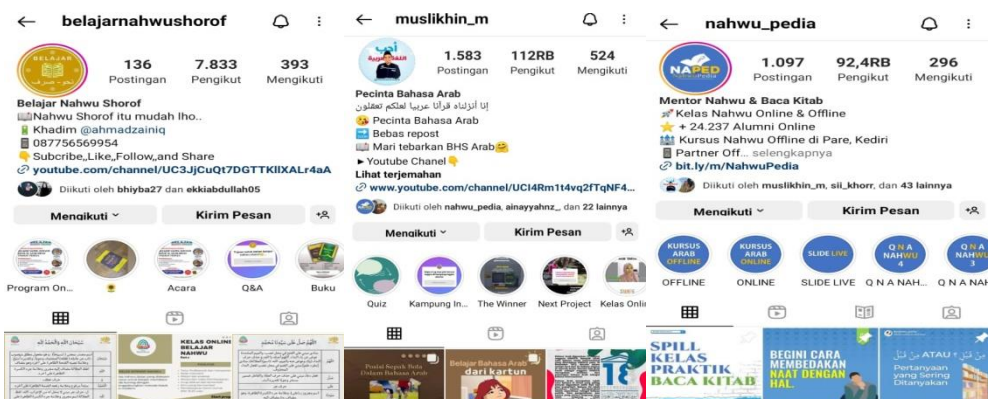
← belajarnahwushorof

136 Postingan
7.833 Pengikut
393 Mengikuti

BELAJAR

Belajar Nahwu Shorof
📖Nahwu Shorof itu mudah lho..
🧕 Khadim @ahmadzainiq
📱 087756569954
👇 Subcribe,,Like,,Follow,,and Share
🔗 youtube.com/channel/UC3JjCuQt7DGTTKlIXALr4aA
Diikuti oleh bhiyba27 dan ekkiabdullah05

Mengikuti ˅
Kirim Pesan

Program On...
🌻
Acara
Q&A
Buku

KELAS ONLINE BELAJAR NAHWU

← muslikhin_m

1.583 Postingan
112RB Pengikut
524 Mengikuti

Pecinta Bahasa Arab
إنا أنزلناه قرآنا عربيا لعلكم تعقلون
😘 Pecinta Bahasa Arab
➡️ Bebas repost
📖 Mari tebarkan BHS Arab🤗
► Youtube Chanel👇
Lihat terjemahan
🔗 www.youtube.com/channel/UCI4Rm1t4vq2fTqNF4...
Diikuti oleh nahwu_pedia, ainayyahnz_ dan 22 lainnya

Mengikuti ˅
Kirim Pesan

Quiz
Kampung In...
The Winner
Next Project
Kelas Onli

Belajar Bahasa Arab dari kartun

← nahwu_pedia

NAPED

1.097 Postingan
92,4RB Pengikut
296 Mengikuti

Mentor Nahwu & Baca Kitab
🚀 Kelas Nahwu Online & Offline
⭐ + 24.237 Alumni Online
🏫 Kursus Nahwu Offline di Pare, Kediri
📱 Partner Of... selengkapnya
🔗 bit.ly/NahwuPedia
Diikuti oleh muslikhin_m, sii_khorr, dan 43 lainnya

Mengikuti ˅
Kirim Pesan

KURSUS ARAB OFFLINE
OFFLINE
KURSUS ARAB ONLINE
ONLINE
SLIDE LIVE
SLIDE LIVE
Q N A NAHWU 4
Q N A NAH...
Q N A NAHWU 3
Q N A NAH...

SPILL KELAS PRAKTIK BACA KITAB
BEGINI CARA MEMBEDAKAN NAAT DENGAN HAL
من قبل ATAU من قبل
Pertanyaan yang Sering Ditanyakan